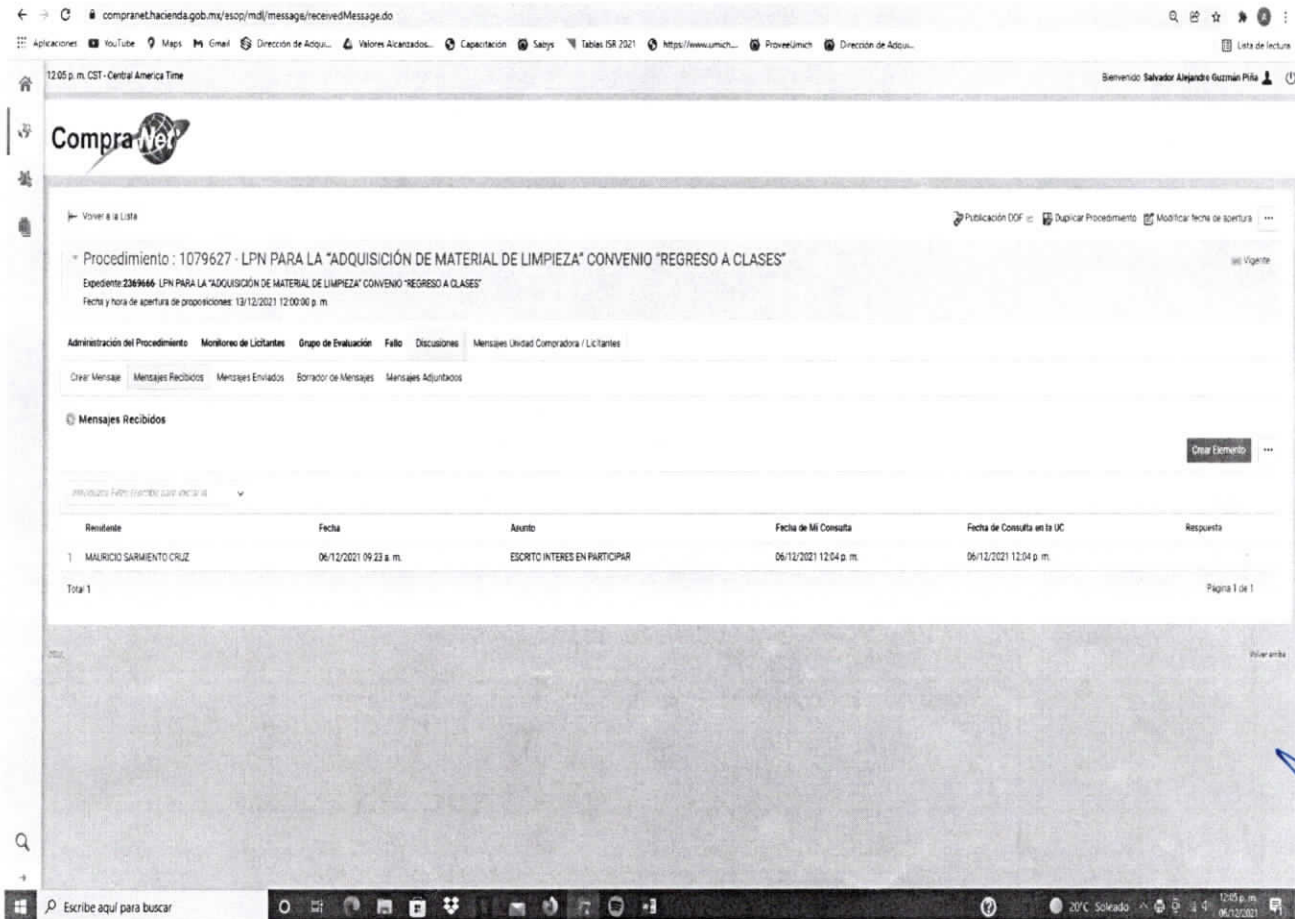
compranet.hacienda.gob.mx/esop/mdl/message/receivedMessage.do

Aplicaciones YouTube Maps Gmail Dirección de Adqui... Valores Alcanzados... Capacitación Sabys Tablas ISR 2021 https://www.umich... ProveeUmich Dirección de Adqui... Lista de lectura

12:05 p. m. CST - Central America Time

Bienvenido Salvador Alejandro Guzmán Piña

CompraNet

Volver a la Lista

Publicación DOF Duplicar Procedimiento Modificar fecha de apertura ···

Procedimiento : 1079627 - LPN PARA LA "ADQUISICIÓN DE MATERIAL DE LIMPIEZA" CONVENIO "REGRESO A CLASES"

Vigente

Expediente: 2369666 - LPN PARA LA "ADQUISICIÓN DE MATERIAL DE LIMPIEZA" CONVENIO "REGRESO A CLASES"

Fecha y hora de apertura de proposiciones: 13/12/2021 12:00:00 p. m.

Administración del Procedimiento Monitoreo de Licitantes Grupo de Evaluación Fallo Discusiones Mensajes Unidad Compradora / Licitantes

Crear Mensaje Mensajes Recibidos Mensajes Enviados Borrador de Mensajes Mensajes Adjuntados

Mensajes Recibidos

Crear Elemento ···

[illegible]

| | Remitente | Fecha | Asunto | Fecha de Mi Consulta | Fecha de Consulta en la UC | Respuesta |
|---|---|---|---|---|---|---|
| 1 | MAURICIO SARMIENTO CRUZ | 06/12/2021 09:23 a. m. | ESCRITO INTERES EN PARTICIPAR | 06/12/2021 12:04 p. m. | 06/12/2021 12:04 p. m. | |

Total 1

Página 1 de 1

Volver arriba

Escribe aquí para buscar

20°C Soleado 12:05 p. m. 06/12/2021